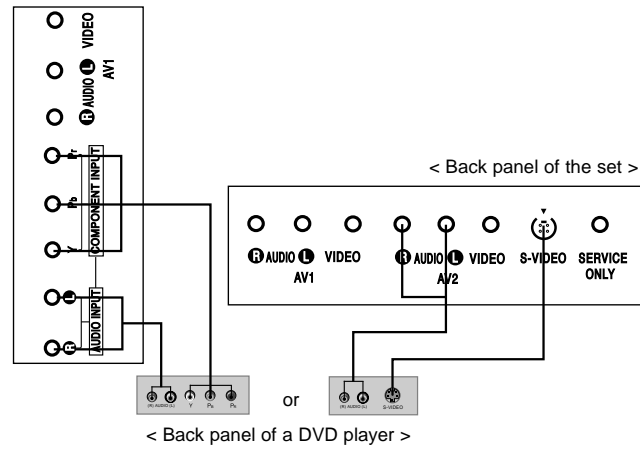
VIDEO
AV1
R AUDIO L
Pr
Pb
Y
COMPONENT INPUT
L
R
AUDIO INPUT

< Back panel of the set >

R AUDIO L VIDEO
AV1
R AUDIO L VIDEO
AV2
S-VIDEO
SERVICE ONLY

(R) AUDIO (L) Y Pb Pr
or
(R) AUDIO (L) S-VIDEO

< Back panel of a DVD player >